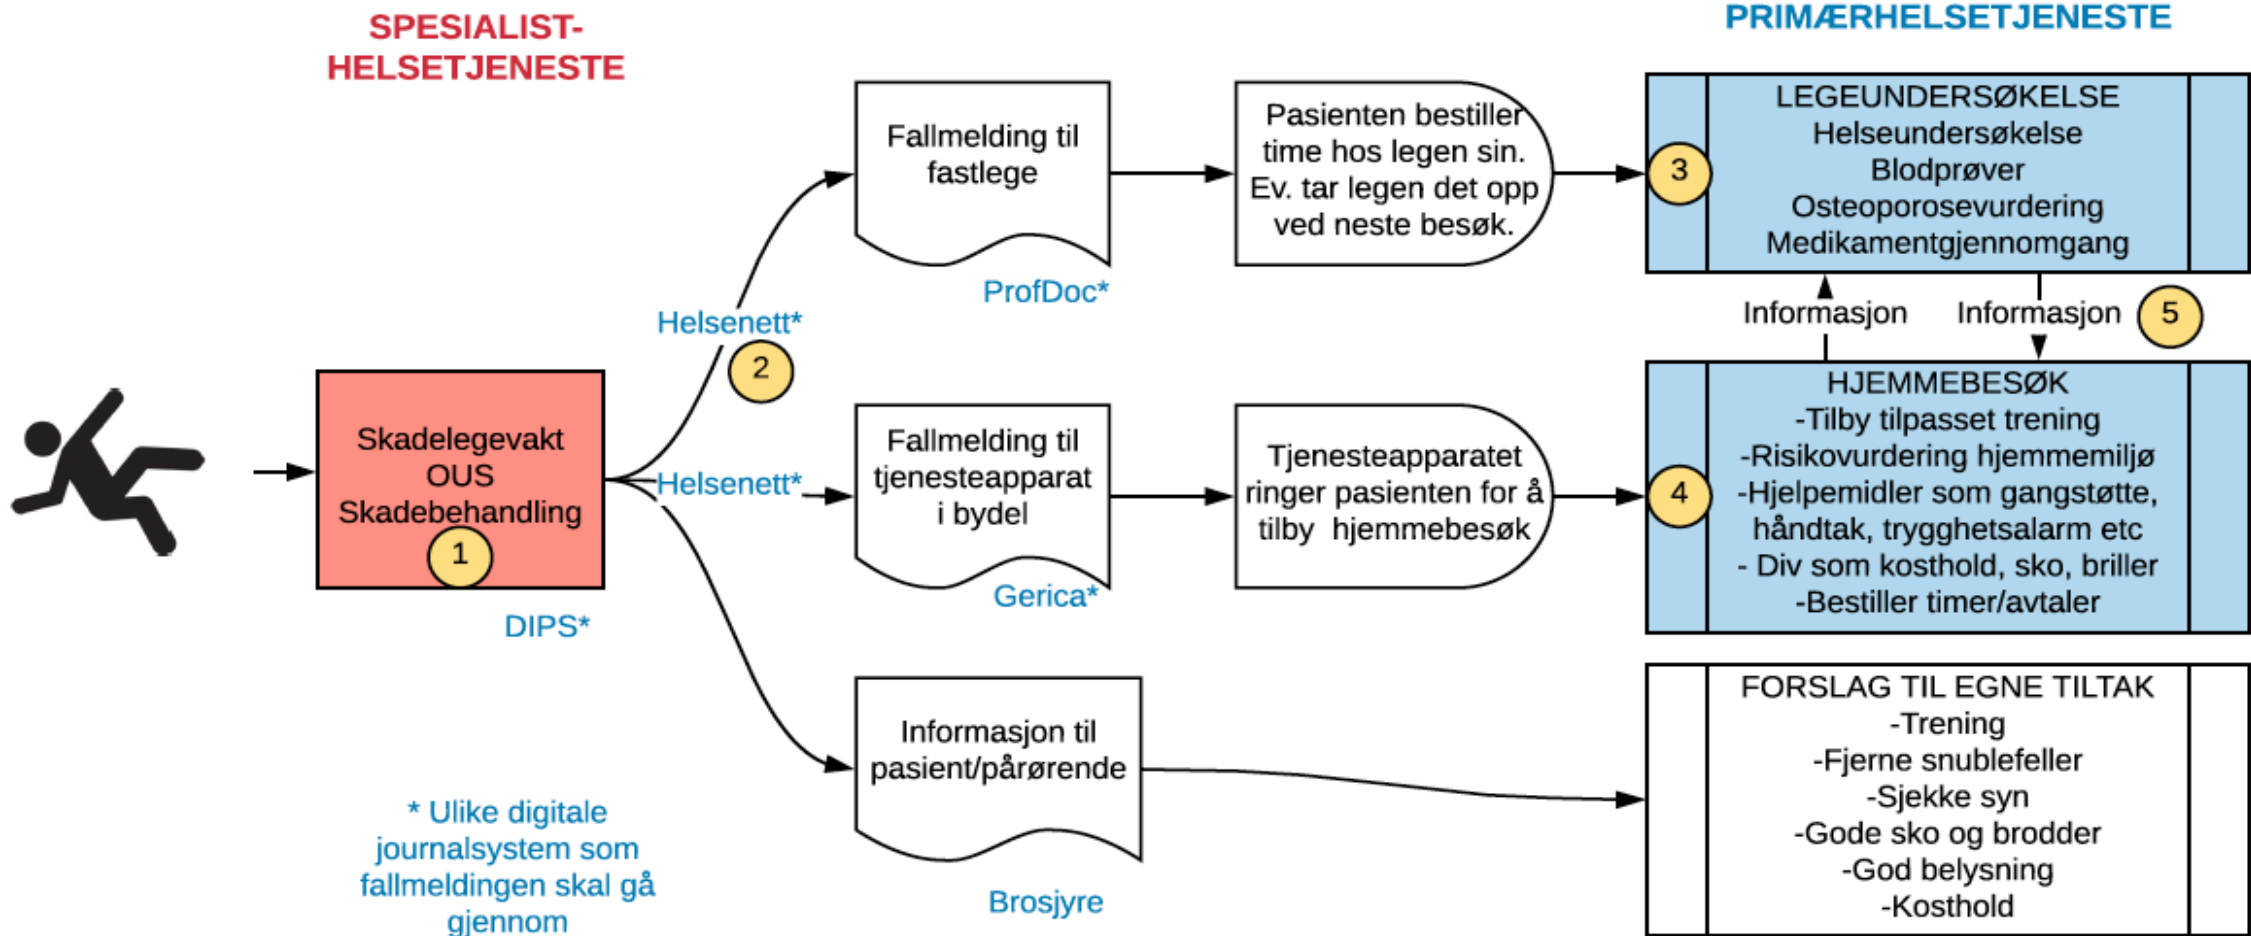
SPESIALIST-
HELSETJENESTE

PRIMÆRHELSETJENESTE

Skadelegevakt
OUS
Skadebehandling
1

DIPS*

Helsenett*
2

Helsenett*

Fallmelding til fastlege

ProfDoc*

Pasienten bestiller time hos legen sin. Ev. tar legen det opp ved neste besøk.

3
LEGEUNDERSØKELSE
Helseundersøkelse
Blodprøver
Osteoporosevurdering
Medikamentgjennomgang

Informasjon
Informasjon
5

Fallmelding til tjenesteapparat i bydel

Gerica*

Tjenesteapparatet ringer pasienten for å tilby hjemmebesøk

4
HJEMMEBESØK
-Tilby tilpasset trening
-Risikovurdering hjemmemiljø
-Hjelpemidler som gangstøtte, håndtak, trygghetsalarm etc
- Div som kosthold, sko, briller
-Bestiller timer/avtaler

Informasjon til pasient/pårørende

Brosjyre

FORSLAG TIL EGNE TILTAK
-Trening
-Fjerne snublefeller
-Sjekke syn
-Gode sko og brodder
-God belysning
-Kosthold

* Ulike digitale journalsystem som fallmeldingen skal gå gjennom